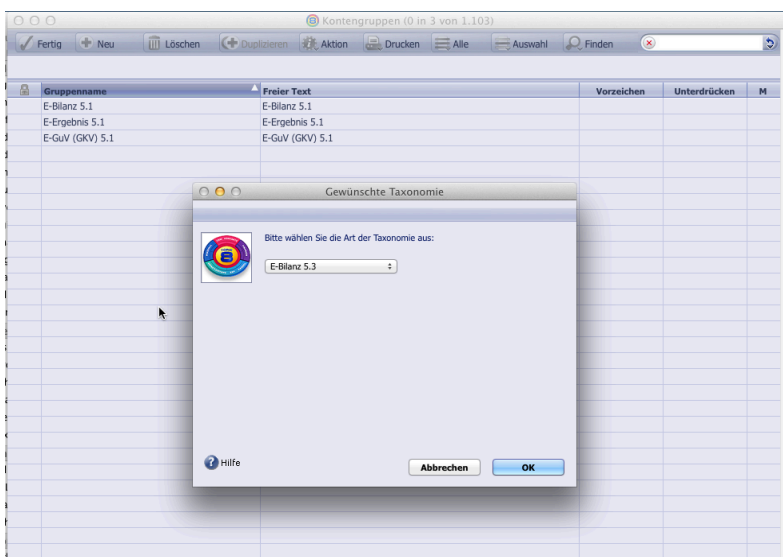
Kontengruppen (0 in 3 von 1.103)

Fertig Neu Löschen Duplizieren Aktion Drucken Alle Auswahl Finden

| Gruppenname | Freier Text | Vorzeichen | Unterdrücken | M |
|---|---|---|---|---|
| E-Bilanz 5.1 | E-Bilanz 5.1 | | | |
| E-Ergebnis 5.1 | E-Ergebnis 5.1 | | | |
| E-GuV (GKV) 5.1 | E-GuV (GKV) 5.1 | | | |

Gewünschte Taxonomie

Bitte wählen Sie die Art der Taxonomie aus:

E-Bilanz 5.3

Hilfe

Abbrechen

OK